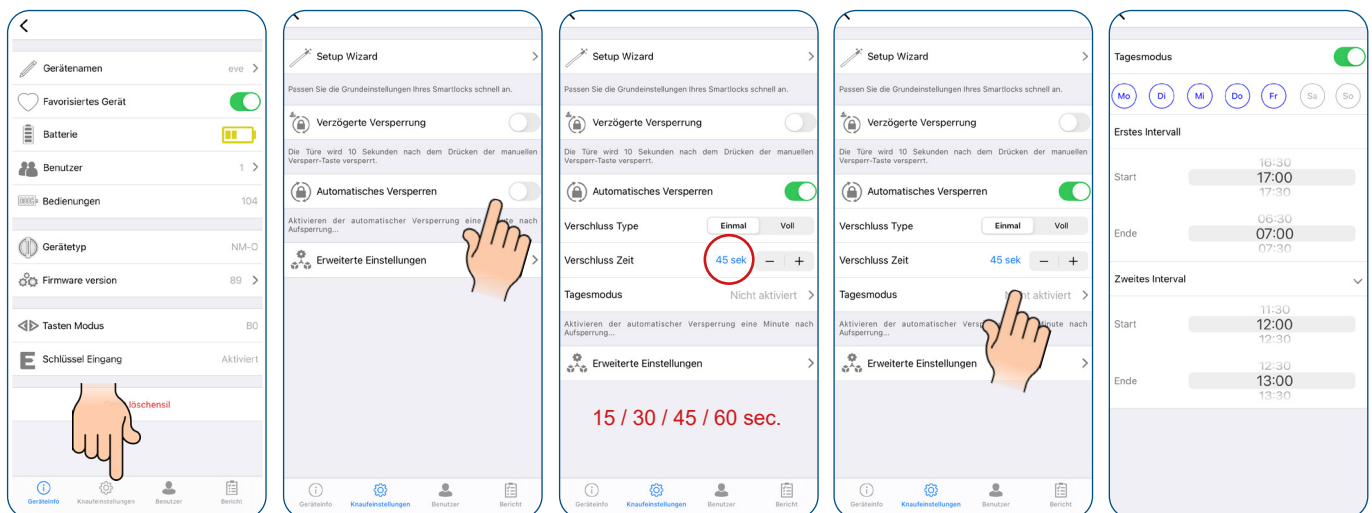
Gerätenamen eve
Favorisiertes Gerät
Batterie
Benutzer 1
Bedienungen 104
Gerätetyp NM-O
Firmware version 89
Tasten Modus B0
Schlüssel Eingang Aktiviert
löschensil
Geräteinfo Knaufeinstellungen Benutzer Bericht

Setup Wizard
Passen Sie die Grundeinstellungen Ihres Smartlocks schnell an.
Verzögerte Versperrung
Die Türe wird 10 Sekunden nach dem Drücken der manuellen Versperr-Taste versperrt.
Automatisches Versperren
Aktivieren der automatischer Versperrung eine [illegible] nach Aufsperrung...
Erweiterte Einstellungen
Geräteinfo Knaufeinstellungen Benutzer Bericht

Setup Wizard
Passen Sie die Grundeinstellungen Ihres Smartlocks schnell an.
Verzögerte Versperrung
Die Türe wird 10 Sekunden nach dem Drücken der manuellen Versperr-Taste versperrt.
Automatisches Versperren
Verschluss Type Einmal Voll
Verschluss Zeit 45 sek − +
Tagesmodus Nicht aktiviert
Aktivieren der automatischer Versperrung eine Minute nach Aufsperrung...
Erweiterte Einstellungen
15 / 30 / 45 / 60 sec.
Geräteinfo Knaufeinstellungen Benutzer Bericht

Setup Wizard
Passen Sie die Grundeinstellungen Ihres Smartlocks schnell an.
Verzögerte Versperrung
Die Türe wird 10 Sekunden nach dem Drücken der manuellen Versperr-Taste versperrt.
Automatisches Versperren
Verschluss Type Einmal Voll
Verschluss Zeit 45 sek − +
Tagesmodus Nicht aktiviert
Aktivieren der automatischer Versp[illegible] Minute nach Aufsperrung...
Erweiterte Einstellungen
Geräteinfo Knaufeinstellungen Benutzer Bericht

Tagesmodus
Mo Di Mi Do Fr Sa So
Erstes Intervall
16:30
Start 17:00
17:30
06:30
Ende 07:00
07:30
Zweites Interval
11:30
Start 12:00
12:30
Ende 13:00
13:30